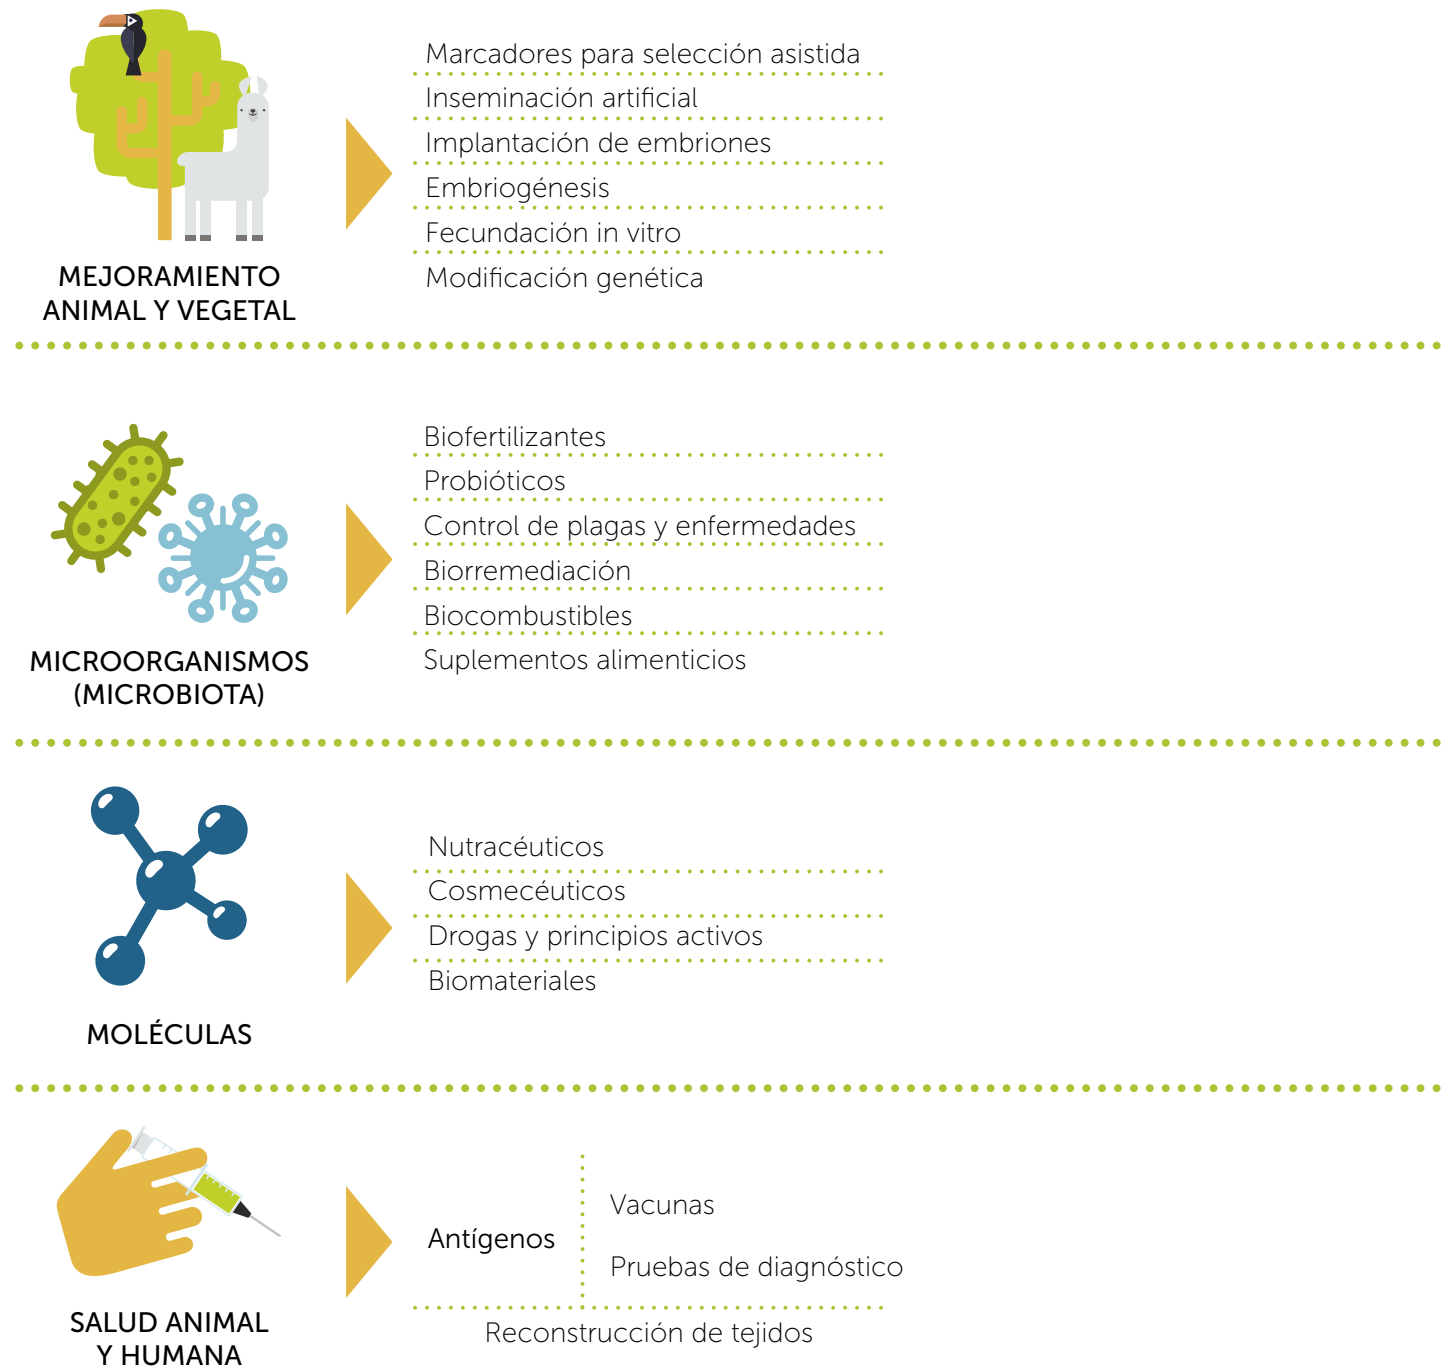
MEJORAMIENTO ANIMAL Y VEGETAL

Marcadores para selección asistida
Inseminación artificial
Implantación de embriones
Embriogénesis
Fecundación in vitro
Modificación genética

MICROORGANISMOS (MICROBIOTA)

Biofertilizantes
Probióticos
Control de plagas y enfermedades
Biorremediación
Biocombustibles
Suplementos alimenticios

MOLÉCULAS

Nutracéuticos
Cosmecéuticos
Drogas y principios activos
Biomateriales

SALUD ANIMAL Y HUMANA

Antígenos
Vacunas
Pruebas de diagnóstico
Reconstrucción de tejidos